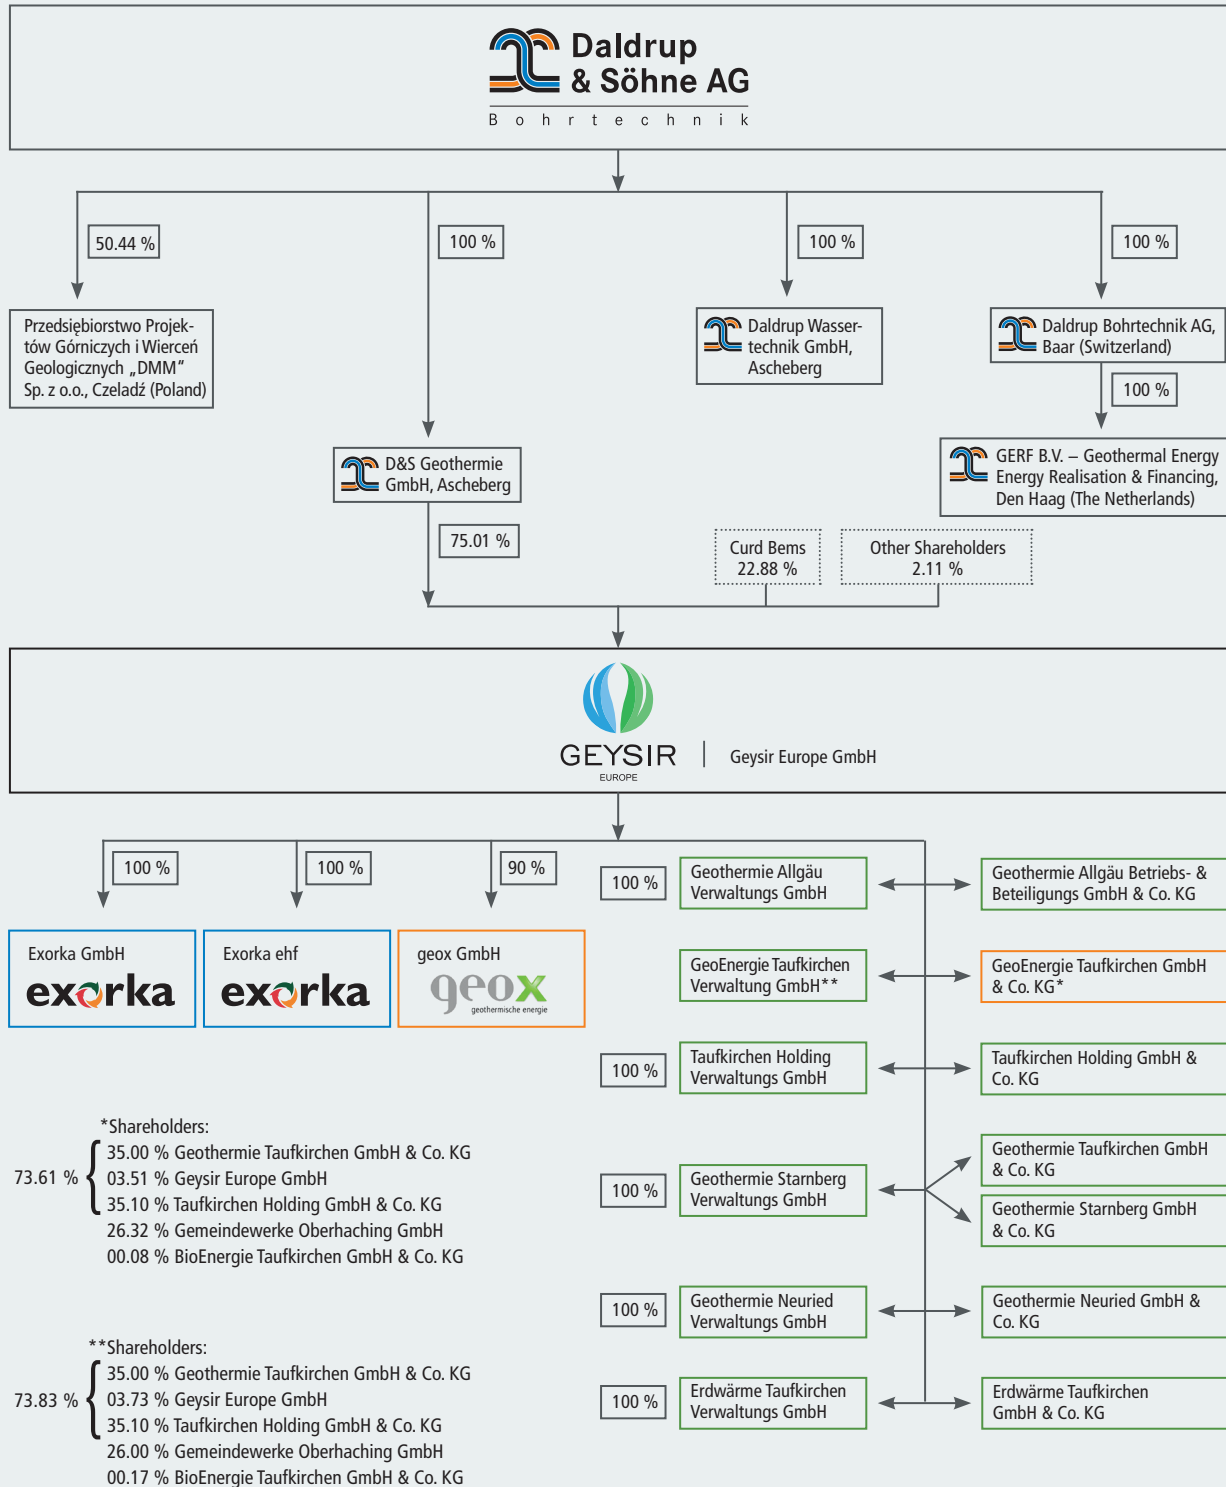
Daldrup & Söhne AG
Bohrtechnik

50.44 %

100 %

100 %

100 %

Przedsiębiorstwo Projektów Górniczych i Wierceń Geologicznych „DMM" Sp. z o.o., Czeladź (Poland)

Daldrup Wassertechnik GmbH, Ascheberg

Daldrup Bohrtechnik AG, Baar (Switzerland)

100 %

D&S Geothermie GmbH, Ascheberg

GERF B.V. – Geothermal Energy Energy Realisation & Financing, Den Haag (The Netherlands)

75.01 %

Curd Bems 22.88 %

Other Shareholders 2.11 %

GEYSIR EUROPE | Geysir Europe GmbH

100 %

100 %

90 %

100 %

Geothermie Allgäu Verwaltungs GmbH

Geothermie Allgäu Betriebs- & Beteiligungs GmbH & Co. KG

Exorka GmbH exorka

Exorka ehf exorka

geox GmbH geox geothermische energie

GeoEnergie Taufkirchen Verwaltung GmbH**

GeoEnergie Taufkirchen GmbH & Co. KG*

100 %

Taufkirchen Holding Verwaltungs GmbH

Taufkirchen Holding GmbH & Co. KG

*Shareholders:
73.61 % { 35.00 % Geothermie Taufkirchen GmbH & Co. KG
03.51 % Geysir Europe GmbH
35.10 % Taufkirchen Holding GmbH & Co. KG }
26.32 % Gemeindewerke Oberhaching GmbH
00.08 % BioEnergie Taufkirchen GmbH & Co. KG

100 %

Geothermie Starnberg Verwaltungs GmbH

Geothermie Taufkirchen GmbH & Co. KG

Geothermie Starnberg GmbH & Co. KG

100 %

Geothermie Neuried Verwaltungs GmbH

Geothermie Neuried GmbH & Co. KG

**Shareholders:
73.83 % { 35.00 % Geothermie Taufkirchen GmbH & Co. KG
03.73 % Geysir Europe GmbH
35.10 % Taufkirchen Holding GmbH & Co. KG }
26.00 % Gemeindewerke Oberhaching GmbH
00.17 % BioEnergie Taufkirchen GmbH & Co. KG

100 %

Erdwärme Taufkirchen Verwaltungs GmbH

Erdwärme Taufkirchen GmbH & Co. KG